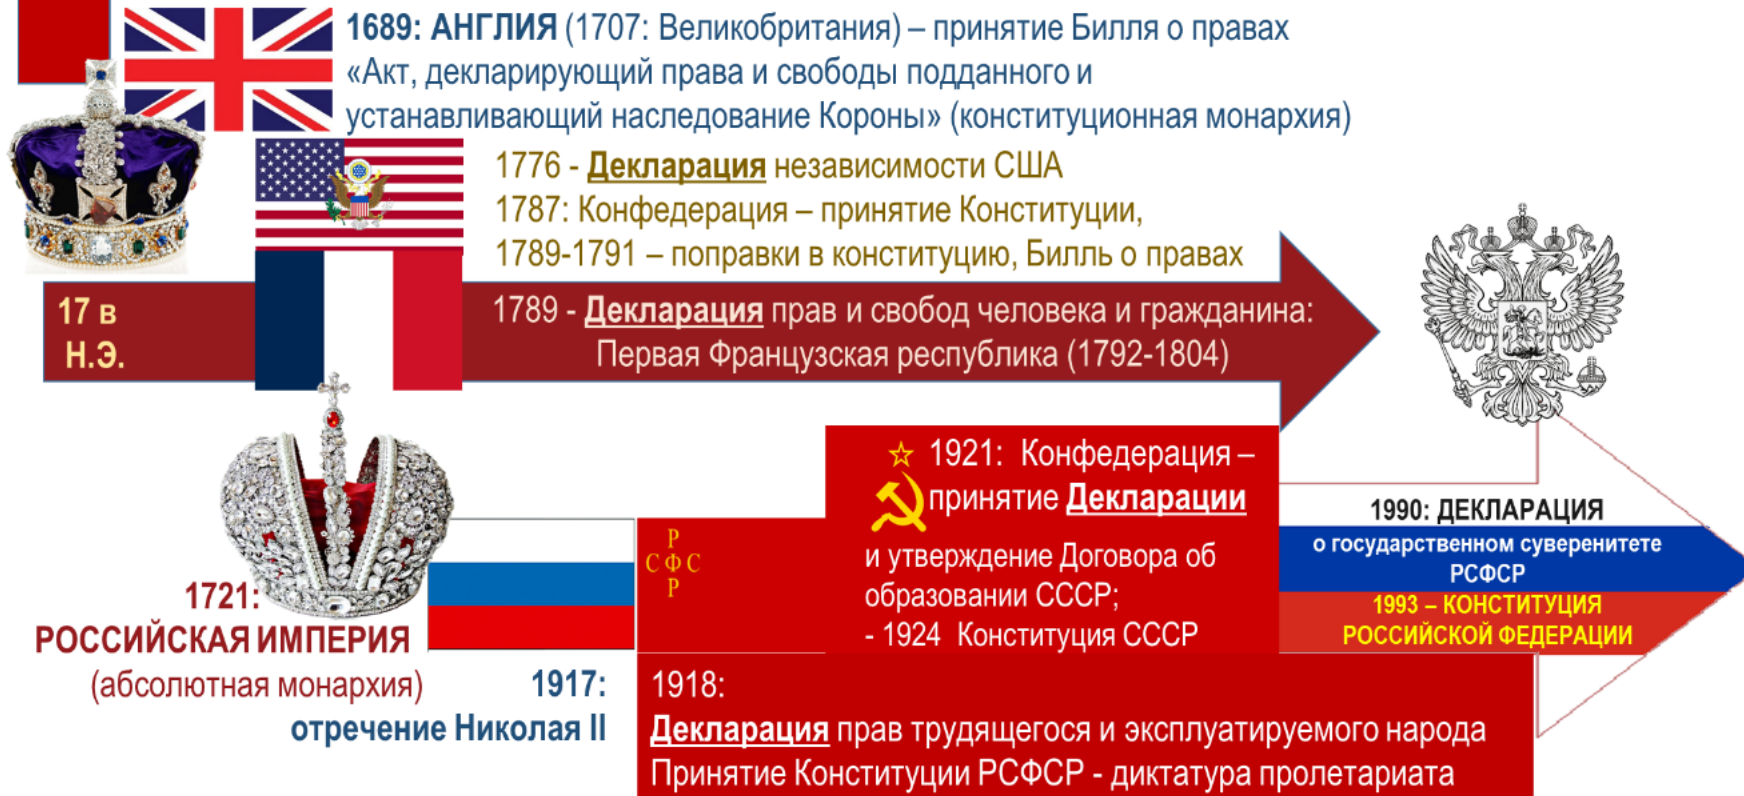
1689: АНГЛИЯ (1707: Великобритания) – принятие Билля о правах «Акт, декларирующий права и свободы подданного и устанавливающий наследование Короны» (конституционная монархия)

1776 - Декларация независимости США
1787: Конфедерация – принятие Конституции,
1789-1791 – поправки в конституцию, Билль о правах

17 в Н.Э.

1789 - Декларация прав и свобод человека и гражданина:
Первая Французская республика (1792-1804)

1921: Конфедерация – принятие Декларации и утверждение Договора об образовании СССР;
- 1924 Конституция СССР

Р
С Ф С
Р

1990: ДЕКЛАРАЦИЯ
о государственном суверенитете РСФСР
1993 – КОНСТИТУЦИЯ РОССИЙСКОЙ ФЕДЕРАЦИИ

1721:
РОССИЙСКАЯ ИМПЕРИЯ
(абсолютная монархия)

1917:
отречение Николая II

1918:
Декларация прав трудящегося и эксплуатируемого народа
Принятие Конституции РСФСР - диктатура пролетариата